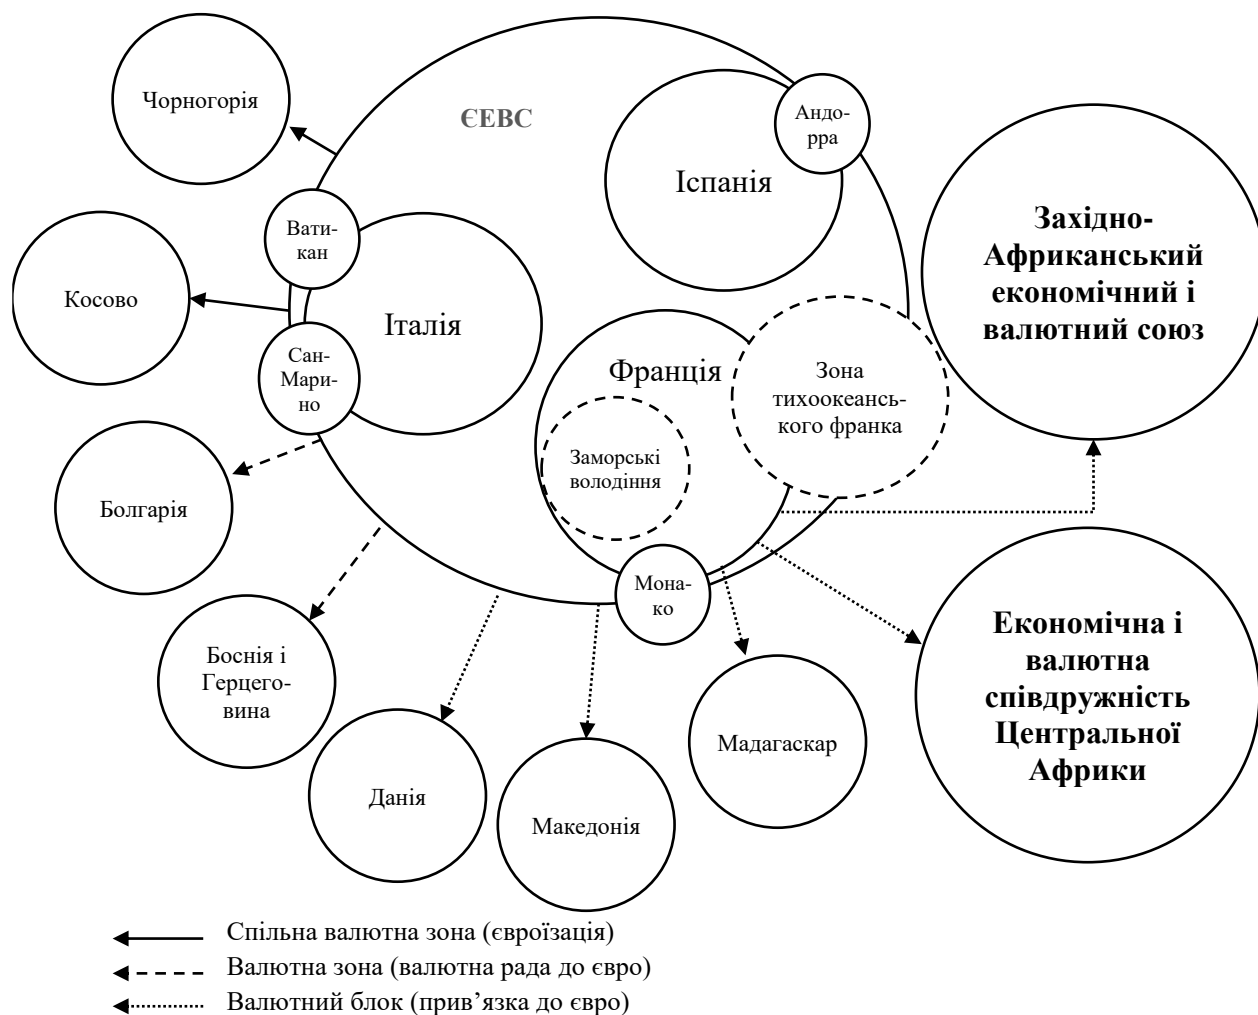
Чорногорія

ЄЕВС

Андорра

Іспанія

Західно-Африканський економічний і валютний союз

Ватикан

Косово

Італія

Сан-Марино

Франція

Зона тихоокеанського франка

Заморські володіння

Болгарія

Монако

Економічна і валютна співдружність Центральної Африки

Боснія і Герцеговина

Мадагаскар

Данія

Македонія

Спільна валютна зона (євроїзація)

Валютна зона (валютна рада до євро)

Валютний блок (прив’язка до євро)